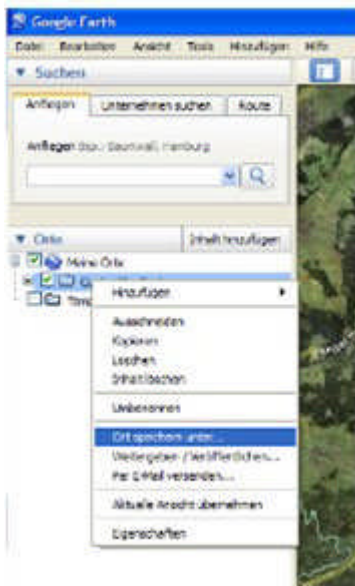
Google Earth

Datei Bearbeiten Ansicht Tools Hinzufügen Hilfe

▼ Suchen

Anfliegen Unternehmen suchen Route

Anfliegen Bsp.: Baumwall, Hamburg

▼ Orte Inhalt hinzufügen

Meine Orte

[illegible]

Tem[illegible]

Hinzufügen ▸

Ausschneiden
Kopieren
Löschen
Inhalt löschen

Umbenennen

Ort speichern unter...
Weitergeben / Veröffentlichen...
Per E-Mail versenden...

Aktuelle Ansicht übernehmen

Eigenschaften